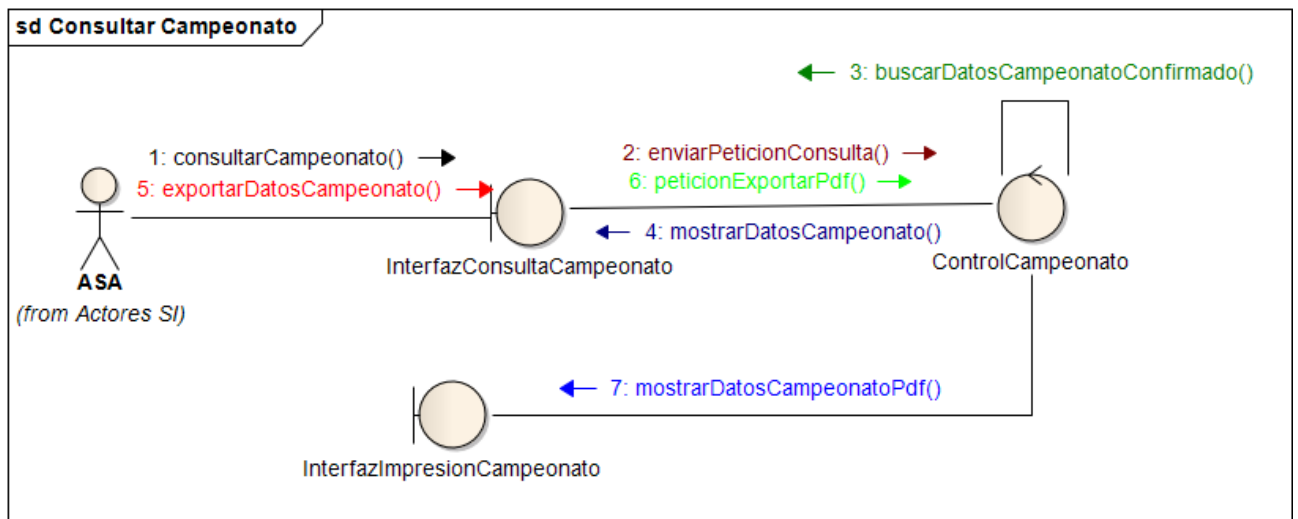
sd Consultar Campeonato

3: buscarDatosCampeonatoConfirmado()

1: consultarCampeonato()

5: exportarDatosCampeonato()

2: enviarPeticionConsulta()

6: peticionExportarPdf()

4: mostrarDatosCampeonato()

ASA
(from Actores SI)

InterfazConsultaCampeonato

ControlCampeonato

7: mostrarDatosCampeonatoPdf()

InterfazImpresionCampeonato